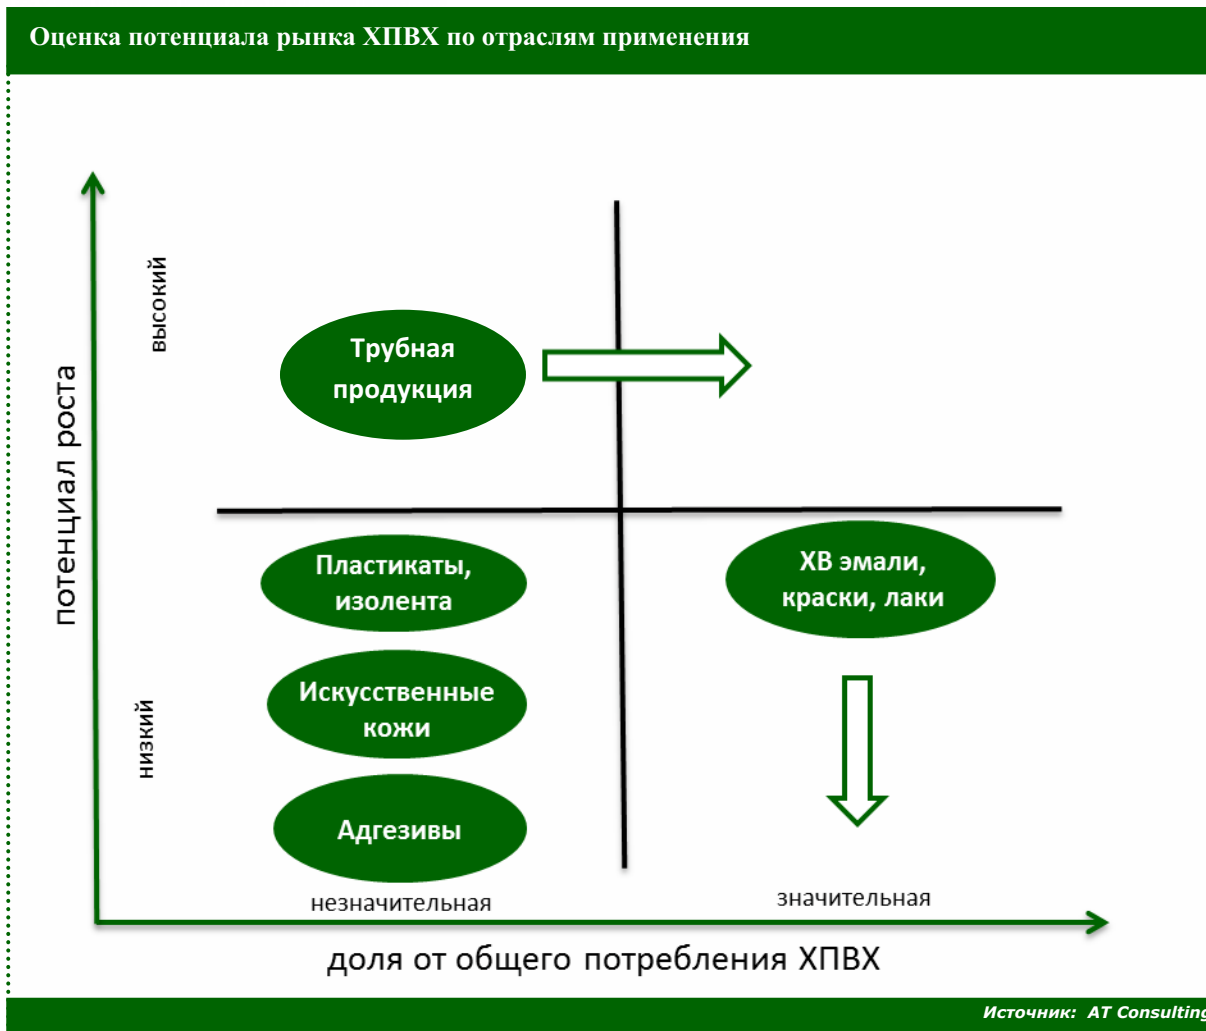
Оценка потенциала рынка ХПВХ по отраслям применения

потенциал роста

высокий

Трубная продукция

Пластикаты, изолента

ХВ эмали, краски, лаки

Искусственные кожи

низкий

Адгезивы

незначительная

значительная

доля от общего потребления ХПВХ

Источник: AT Consulting